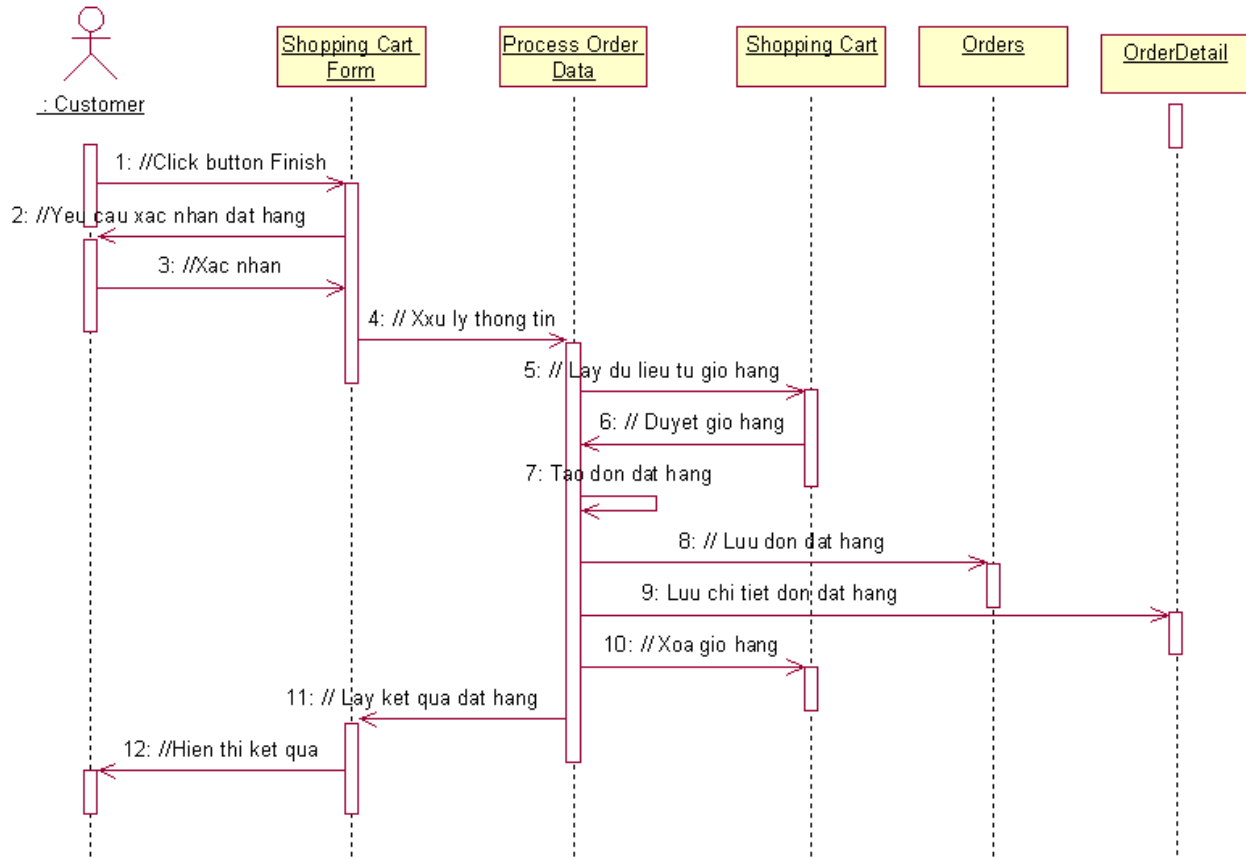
: Customer

Shopping Cart Form

Process Order Data

Shopping Cart

Orders

OrderDetail

1: //Click button Finish

2: //Yeu cau xac nhan dat hang

3: //Xac nhan

4: // Xxu ly thong tin

5: // Lay du lieu tu gio hang

6: // Duyet gio hang

7: Tao don dat hang

8: // Luu don dat hang

9: Luu chi tiet don dat hang

10: // Xoa gio hang

11: // Lay ket qua dat hang

12: //Hien thi ket qua